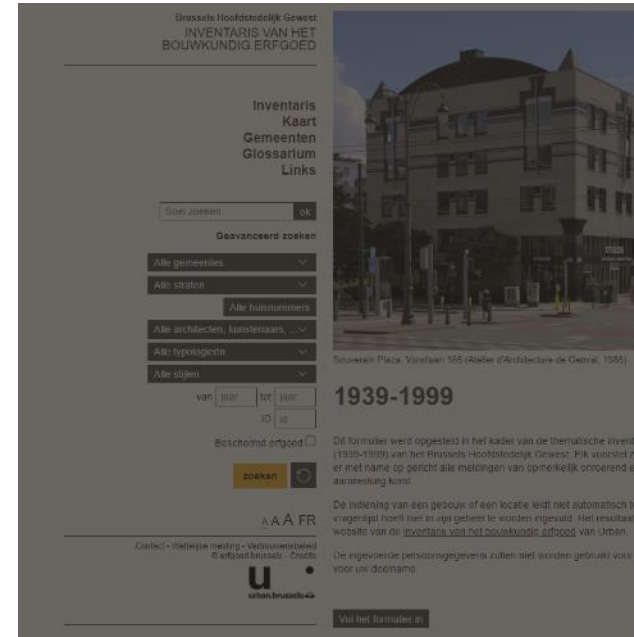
Brussels Hoofdstedelijk Gewest
INVENTARIS VAN HET BOUWKUNDIG ERFGOED

Inventaris
Kaart
Gemeenten
Glossarium
Links

Snel zoeken ok

Geavanceerd zoeken

Alle gemeentes
Alle straten
Alle huisnummers
Alle architecten, kunstenaars, ...
Alle typologieën
Alle stijlen

van jaar tot jaar
ID id

Beschermd erfgoed

zoeken

A A A FR

Contact - Wettelijke melding - Verbouwensbeleid
© erfgoed.brussels - Credits

urban.brussels

Souverain Plaza, Vorstlaan 165 (Atelier d'Architecture de Genval, 1985)

1939-1999

Dit formulier werd opgesteld in het kader van de thematische invent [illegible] (1939-1999) van het Brussels Hoofdstedelijk Gewest. Elk voorstel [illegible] er met name op gericht alle meldingen van opmerkelijk onroerend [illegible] aanmelding komt.

De indiening van een gebouw of een locatie leidt niet automatisch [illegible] vragenlijst hoeft niet in zijn geheel te worden ingevuld. Het resultaa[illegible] website van de inventaris van het bouwkundig erfgoed van Urban.

De ingevoerde persoonsgegevens zullen niet worden gebruikt voor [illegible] voor uw doeleinde.

Vul het formulier in